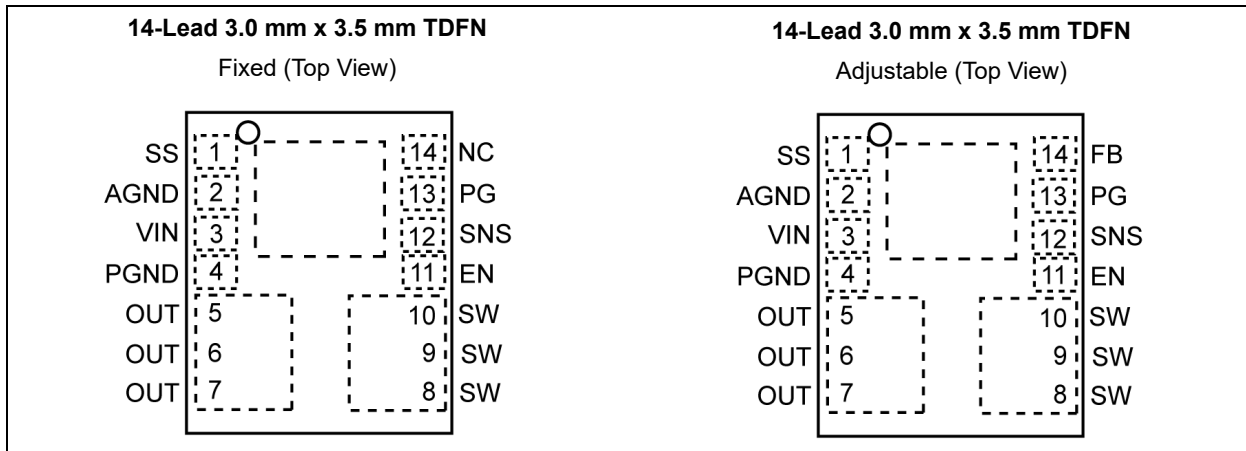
14-Lead 3.0 mm x 3.5 mm TDFN
Fixed (Top View)

SS 1
AGND 2
VIN 3
PGND 4
OUT 5
OUT 6
OUT 7

14 NC
13 PG
12 SNS
11 EN
10 SW
9 SW
8 SW

14-Lead 3.0 mm x 3.5 mm TDFN
Adjustable (Top View)

SS 1
AGND 2
VIN 3
PGND 4
OUT 5
OUT 6
OUT 7

14 FB
13 PG
12 SNS
11 EN
10 SW
9 SW
8 SW